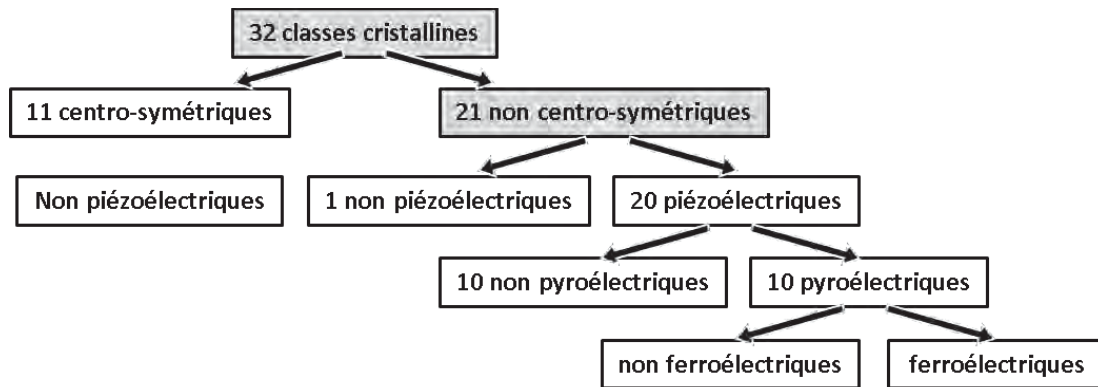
32 classes cristallines

11 centro-symétriques

21 non centro-symétriques

Non piézoélectriques

1 non piézoélectriques

20 piézoélectriques

10 non pyroélectriques

10 pyroélectriques

non ferroélectriques

ferroélectriques